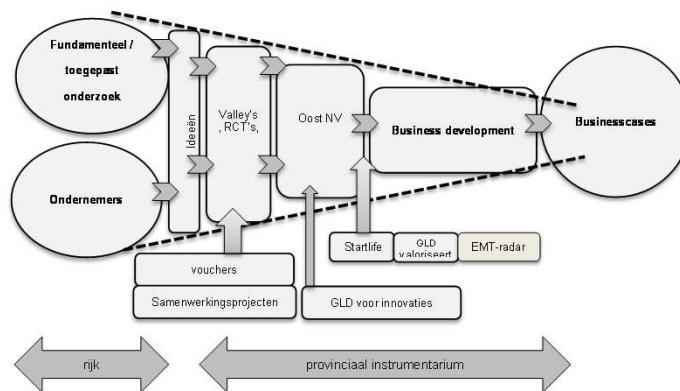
Fundamenteel / toegepast onderzoek

Ondernemers

Ideeën

Valley's ,RCT's,

Oost NV

Business development

Businesscases

Startlife

GLD valoriseert

EMT-radar

vouchers

Samenwerkingsprojecten

GLD voor innovaties

rijk

provinciaal instrumentarium